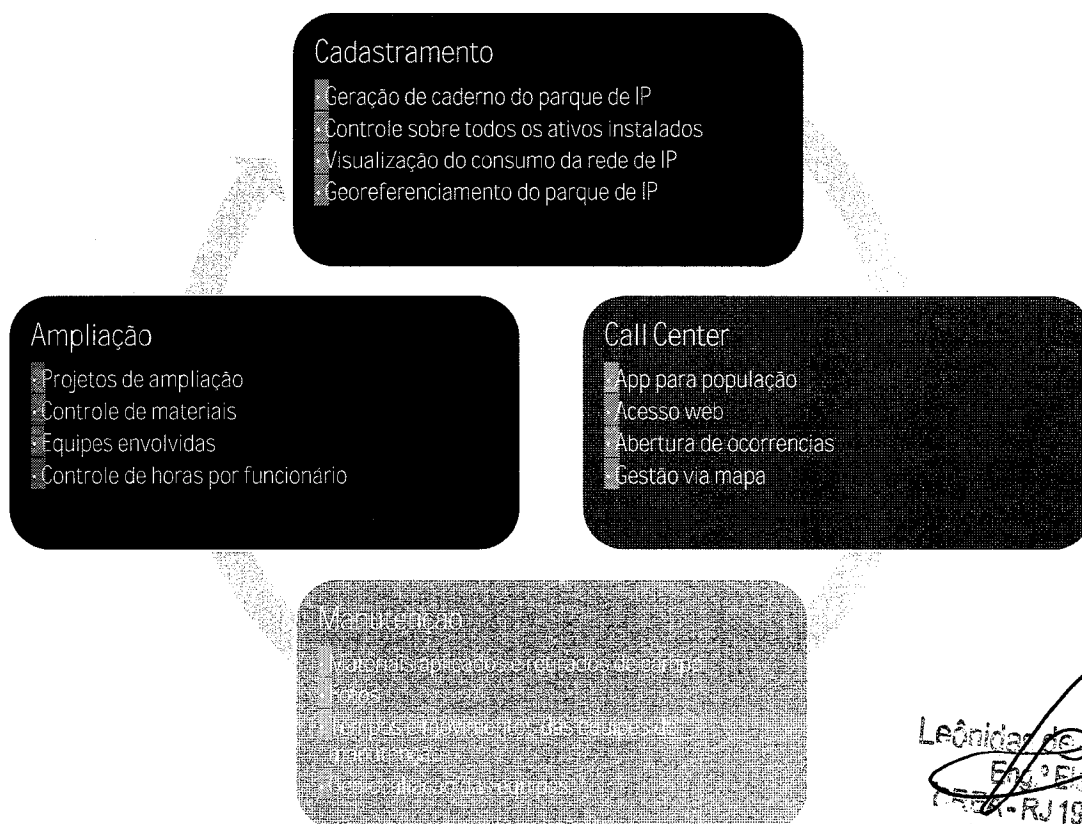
Cadastramento
· Geração de caderno do parque de IP
· Controle sobre todos os ativos instalados
· Visualização do consumo da rede de IP
· Georeferenciamento do parque de IP

Ampliação
· Projetos de ampliação
· Controle de materiais
· Equipes envolvidas
· Controle de horas por funcionário

Call Center
· App para população
· Acesso web
· Abertura de ocorrencias
· Gestão via mapa

Manutenção
· Materiais aplicados e retirados de campo
· Fotos
· Tempos e movimentos das equipes de manutenção
· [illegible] equipes

Leônidas de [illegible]
Eng.º El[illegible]
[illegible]-RJ 19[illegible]